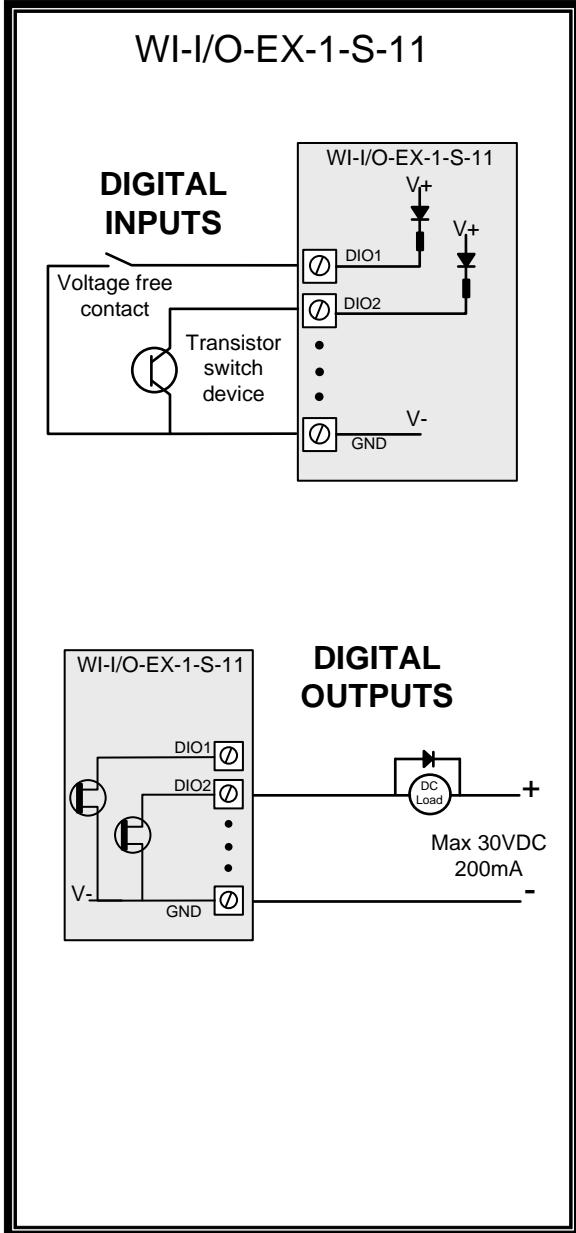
WI-I/O-EX-1-S-11

WI-I/O-EX-1-S-11

DIGITAL INPUTS

V+

V+

DIO1

Voltage free contact

DIO2

Transistor switch device

V-

GND

WI-I/O-EX-1-S-11

DIGITAL OUTPUTS

DIO1

DIO2

DC Load

+

Max 30VDC 200mA

V-

GND

-